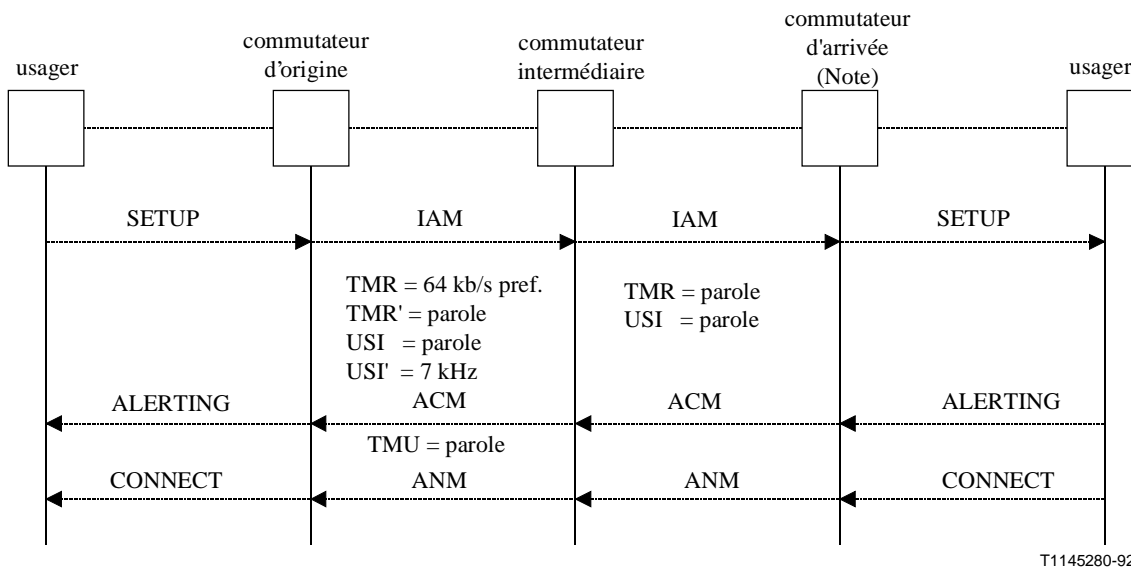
usager

commutateur d'origine

commutateur intermédiaire

commutateur d'arrivée (Note)

usager

SETUP

IAM

IAM

SETUP

TMR = 64 kb/s pref.
TMR' = parole
USI = parole
USI' = 7 kHz

TMR = parole
USI = parole

ALERTING

ACM

ACM

ALERTING

TMU = parole

CONNECT

ANM

ANM

CONNECT

T1145280-92